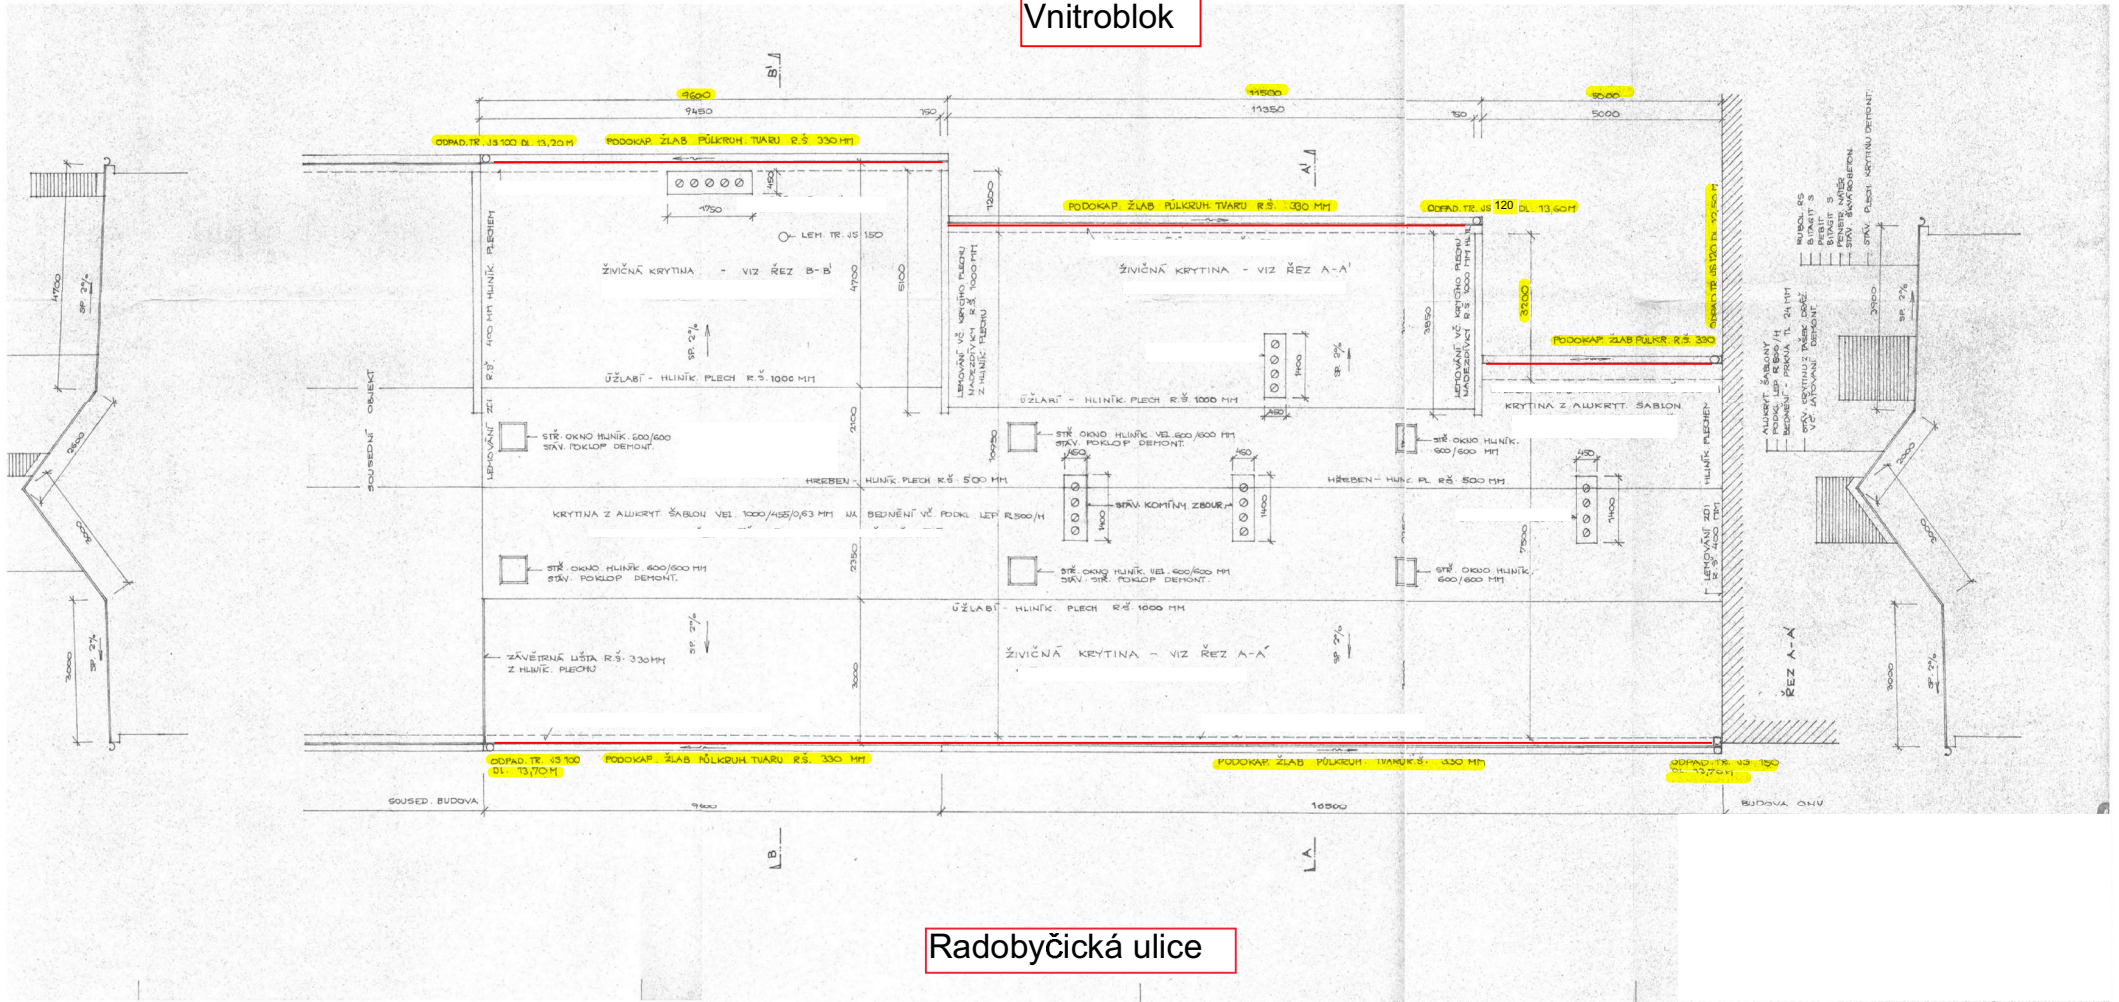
Vnitroblok

B'

9600
9450
150
11500
11350
150
5000
5000

ODPAD. TR. JS 100 DL. 13,20 M
PODOKAP. ŽLAB PŮLKRUH. TVARU R.Š. 330 MM

A'

PODOKAP. ŽLAB PŮLKRUH. TVARU R.Š. 330 MM
ODPAD. TR. JS 120 DL. 13,60 M
ODPAD. TR. JS 120 DL. 12,50 M

4750
450
LEH. TR. JS 150
1200

ŽIVIČNÁ KRYTINA - VIZ ŘEZ B-B'
4700
5100
ŽIVIČNÁ KRYTINA - VIZ ŘEZ A-A'
3200

LEMOVÁNÍ R.Š. 400 MM HLINÍK. PLECHEM
LEMOVÁNÍ VČ. KRYCÍHO PLECHU NADEZDÍVKY R.Š. 1000 MM Z HLINÍK. PLECHU
LEMOVÁNÍ VČ. KRYCÍHO PLECHU NADEZDÍVKY R.Š. 1000 MM HL.

SP. 2%
SP. 2%
3850
1400
PODOKAP. ŽLAB PŮLKR. R.Š. 330

4700
SP. 2%
ÚŽLABÍ - HLINÍK. PLECH R.Š. 1000 MM
ÚŽLABÍ - HLINÍK. PLECH R.Š. 1000 MM
450
KRYTINA Z ALUKRYT. ŠABLON

SOUSEDNÍ OBJEKT
LEMOVÁNÍ ZDI
STŘ. OKNO HLINÍK. 600/600 STÁV. POKLOP DEMONT.
2100
10050
STŘ. OKNO HLINÍK. VEL. 600/600 MM STÁV. POKLOP DEMONT.
STŘ. OKNO HLINÍK. 600/600 MM
450
450
450

9600
HŘEBEN - HLINÍK. PLECH R.Š. 500 MM
HŘEBEN - HLINÍK. PL. R.Š. 500 MM
STÁV. KOMÍNY ZBOURAT
1400
1400
1400
KRYTINA Z ALUKRYT. ŠABLON VEL. 1000/455/0,63 MM NA BEDNĚNÍ VČ. PODKL. LEP. R500/H
7500
LEMOVÁNÍ ZDI R.Š. 400 MM
HLINÍK. PLECHEM
9600
2350
STŘ. OKNO HLINÍK. 600/600 MM STÁV. POKLOP DEMONT.
STŘ. OKNO HLINÍK. VEL. 600/600 MM STÁV. STŘ. POKLOP DEMONT.
STŘ. OKNO HLINÍK. 600/600 MM
ÚŽLABÍ - HLINÍK. PLECH R.Š. 1000 MM

3000
SP. 2%
SP. 2%
ZÁVĚTRNÁ LIŠTA R.Š. 330 MM Z HLINÍK. PLECHU
3000
SP. 2%
ŽIVIČNÁ KRYTINA - VIZ ŘEZ A-A'
ŘEZ A-A'
3000
SP. 2%

ODPAD. TR. JS 100 DL. 13,70 M
PODOKAP. ŽLAB PŮLKRUH. TVARU R.Š. 330 MM
PODOKAP. ŽLAB PŮLKRUH. TVARU R.Š. 330 MM
ODPAD. TR. JS 150 DL. 13,70 M

SOUSED. BUDOVA
9600
16500
BUDOVA ONV

ALUKRYT. ŠABLONY
PODKL. LEP. R500/H
BEDNĚNÍ - PRKNA TL. 24 MM
STÁV. KRYTINU Z TAŠEK DEMONT.
VČ. LATOVÁNÍ DEMONT.

RUBEROID RS
BITAGIT S
PREMIT
BITAGIT S
PENETR. NÁTĚR
STÁV. ŠKVÁROBETON
STÁV. PLECH. KRYTINU DEMONT.
2900
SP. 2%

B
A

Radobyčická ulice